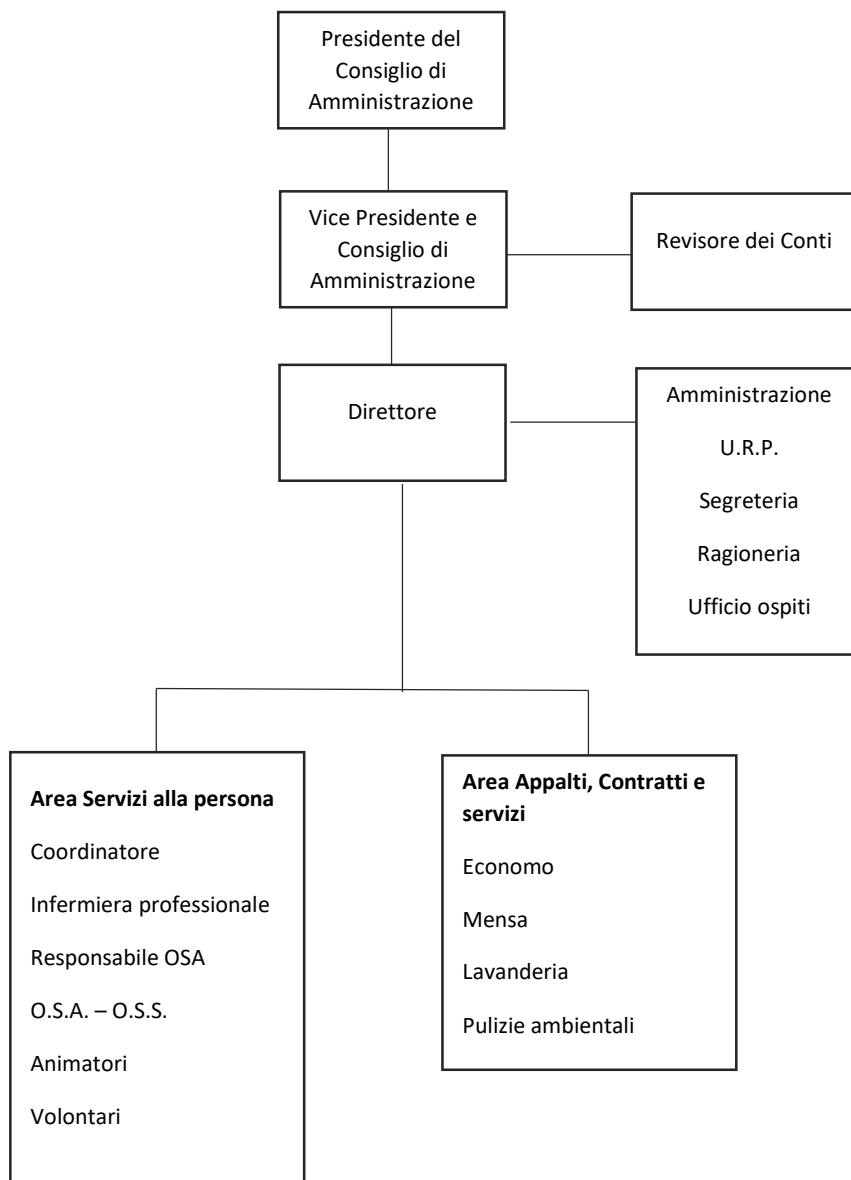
Presidente del Consiglio di Amministrazione

Vice Presidente e Consiglio di Amministrazione

Revisore dei Conti

Direttore

Amministrazione

U.R.P.

Segreteria

Ragioneria

Ufficio ospiti

**Area Servizi alla persona**

Coordinatore

Infermiera professionale

Responsabile OSA

O.S.A. – O.S.S.

Animatori

Volontari

**Area Appalti, Contratti e servizi**

Economo

Mensa

Lavanderia

Pulizie ambientali